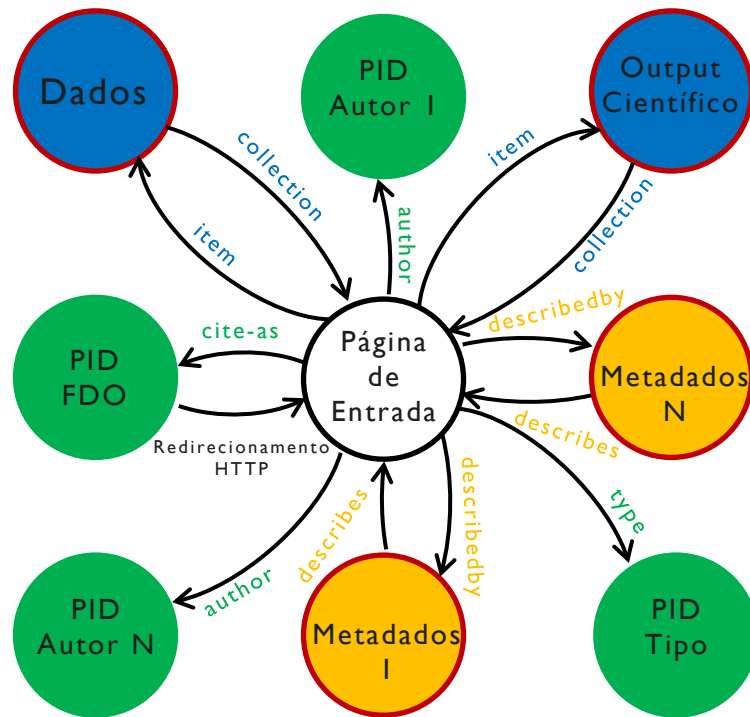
Dados

PID Autor 1

Output Científico

collection

item

author

item

collection

PID FDO

cite-as

Página de Entrada

describedby

Metadados N

Redirecionamento HTTP

describes

describes

describedby

type

PID Autor N

author

Metadados 1

PID Tipo